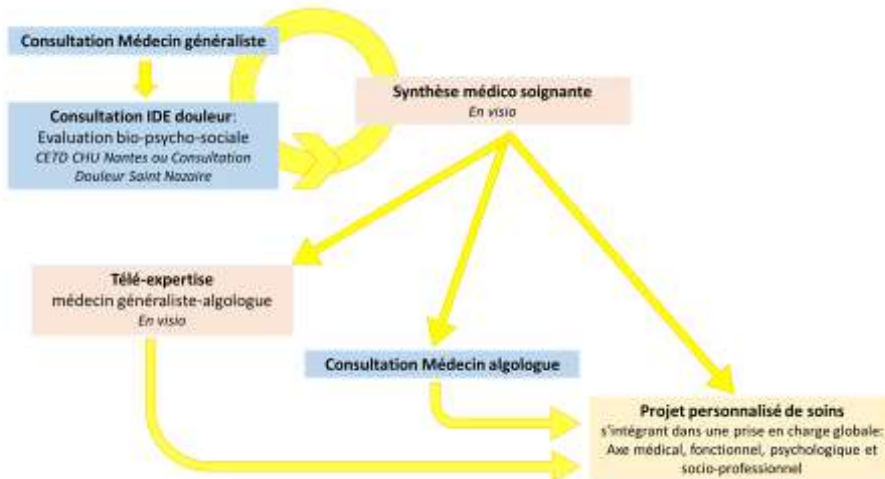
Consultation Médecin généraliste

Consultation IDE douleur:
Evaluation bio-psycho-sociale
CETD CHU Nantes ou Consultation Douleur Saint Nazaire

Synthèse médico soignante
En visio

Télé-expertise
médecin généraliste-algologue
En visio

Consultation Médecin algologue

Projet personnalisé de soins
s'intégrant dans une prise en charge globale: Axe médical, fonctionnel, psychologique et socio-professionnel